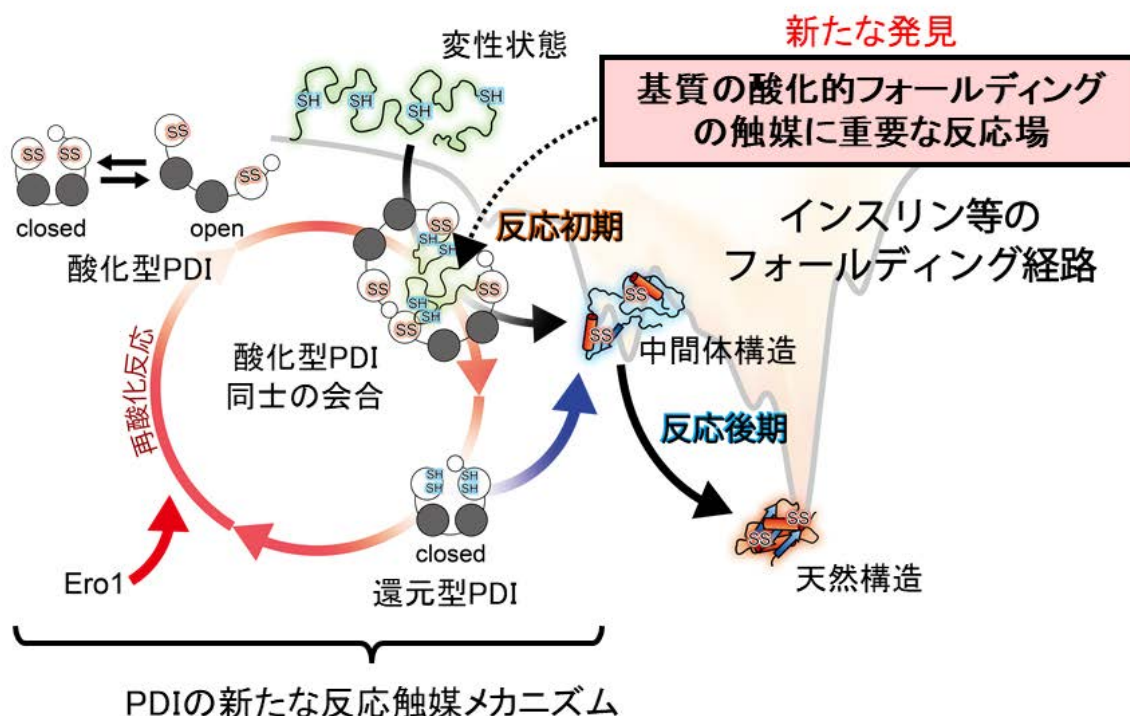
新たな発見

基質の酸化的フォールディングの触媒に重要な反応場

変性状態

SH SH SH SH

SS SS SS SS

closed open

酸化型PDI

反応初期

インスリン等のフォールディング経路

SH SH SH SH

SS SS SS SS

酸化型PDI同士の会合

SS SS

中間体構造

再酸化反応

反応後期

SH SH SH SH

closed

Ero1

還元型PDI

SS SS SS

天然構造

PDIの新たな反応触媒メカニズム